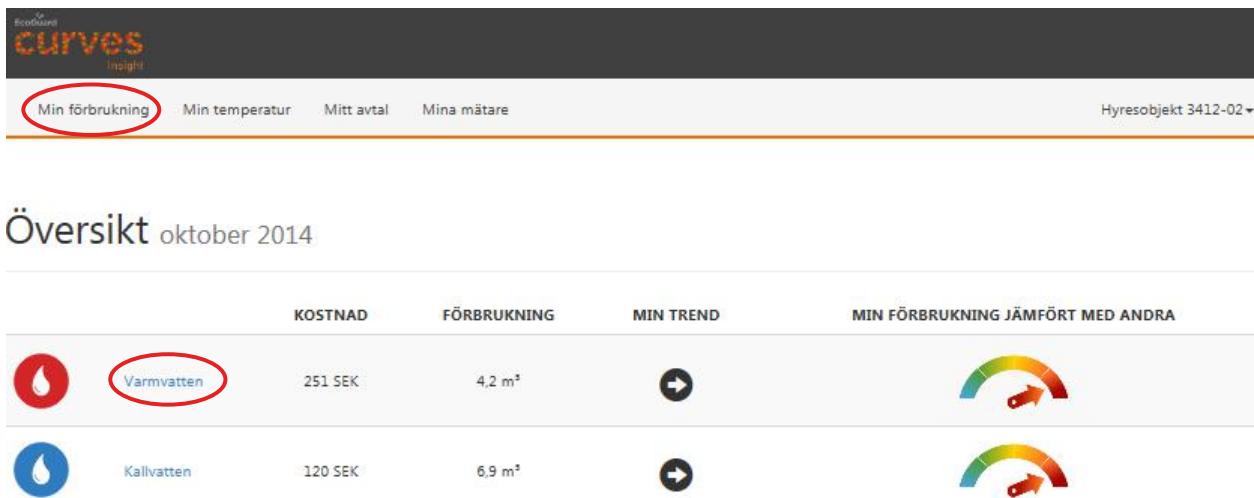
EcoGuard
curves
Insight

Min förbrukning Min temperatur Mitt avtal Mina mätare Hyresobjekt 3412-02

Översikt oktober 2014

| | | KOSTNAD | FÖRBRUKNING | MIN TREND | MIN FÖRBRUKNING JÄMFÖRT MED ANDRA |
|---|---|---|---|---|---|
| | Varmvatten | 251 SEK | 4,2 $m^3$ | | |
| | Kallvatten | 120 SEK | 6,9 $m^3$ | | |